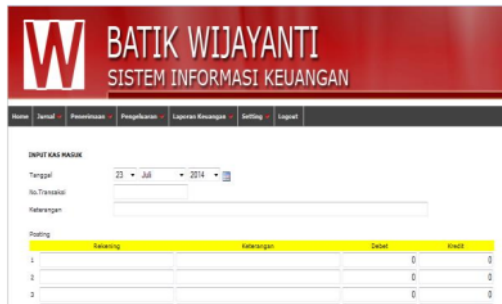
W BATIK WIJAYANTI
SISTEM INFORMASI KEUANGAN

Home Jurnal Penerimaan Pengeluaran Laporan Keuangan Setting Logout

INPUT KAS MASUK

Tanggal 23 Juli 2014
No.Transaksi
Keterangan

Posting

| | Rekening | Keterangan | Debet | Kredit |
|---|---|---|---|---|
| 1 | | | 0 | 0 |
| 2 | | | 0 | 0 |
| 3 | | | 0 | 0 |